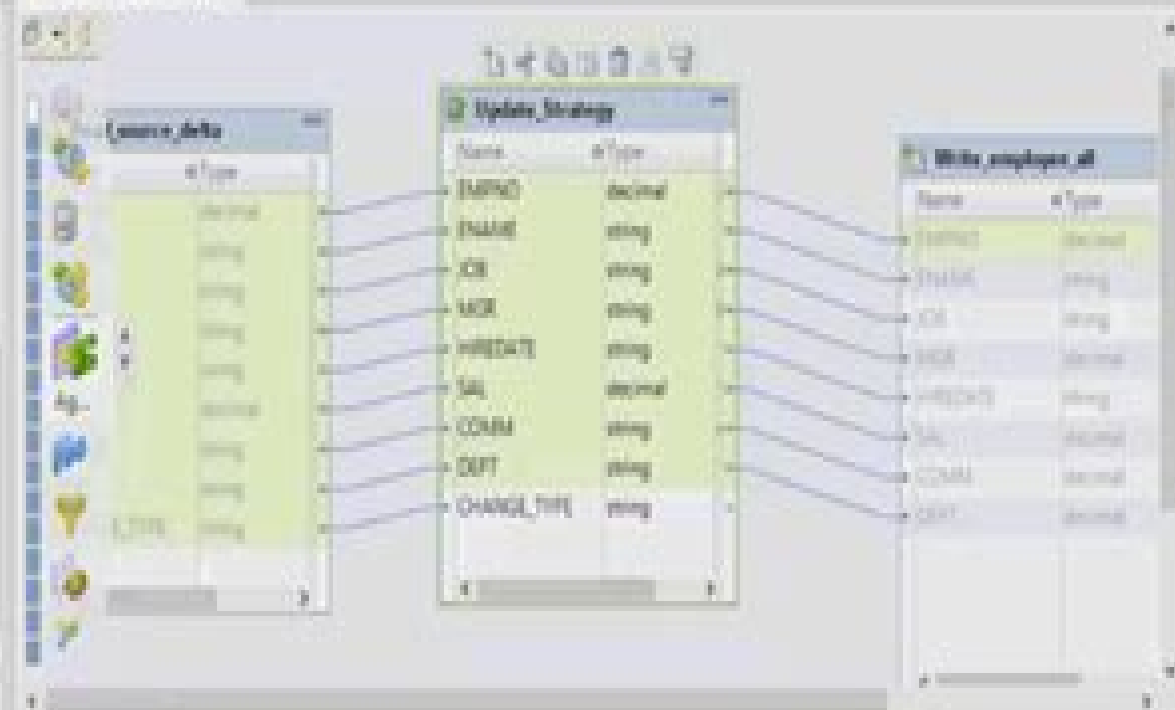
Source_delta
Type
decimal
string
string
string
string
decimal
string
string
E_TYPE string

Update_Strategy
Name Type
EMPNO decimal
ENAME string
JOB string
MGR string
HIREDATE string
SAL decimal
COMM string
DEPT string
CHANGE_TYPE string

Write_employee_all
Name Type
EMPNO decimal
ENAME string
JOB string
MGR decimal
HIREDATE string
SAL decimal
COMM decimal
DEPT decimal

Ag...